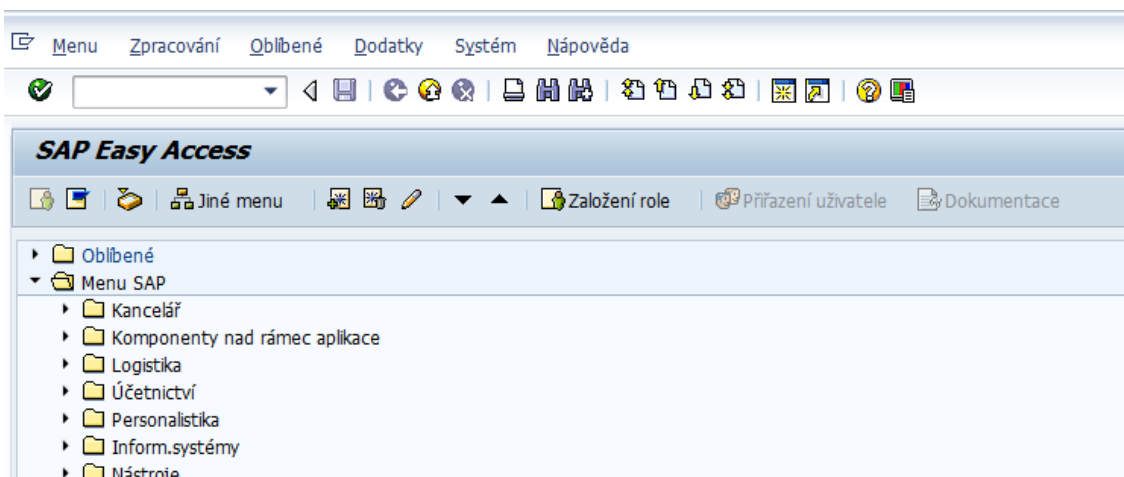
Menu Zpracování Oblíbené Dodatky Systém Nápověda

SAP Easy Access

Jiné menu Založení role Přiřazení uživatele Dokumentace

Oblíbené
Menu SAP
Kancelář
Komponenty nad rámec aplikace
Logistika
Účetnictví
Personalistika
Inform.systémy
Nástroje